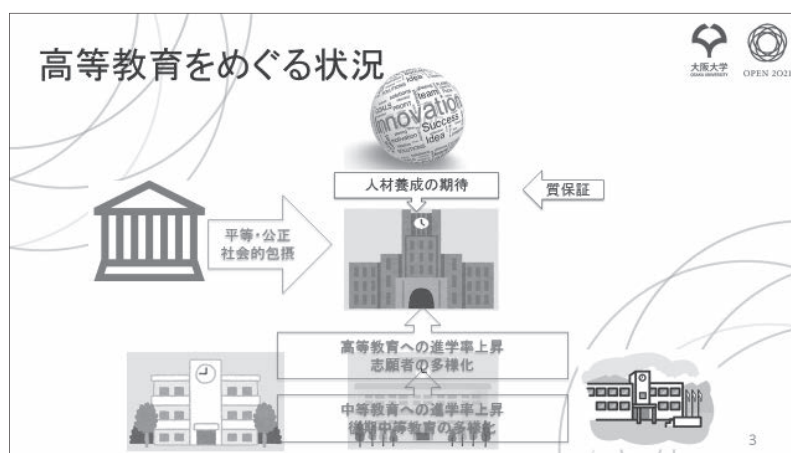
高等教育をめぐる状況

大阪大学
OSAKA UNIVERSITY

OPEN 2021

innovation
success
idea
team

人材養成の期待

質保証

平等・公正
社会的包摂

高等教育への進学率上昇
志願者の多様化

中等教育への進学率上昇
後期中等教育の多様化

3